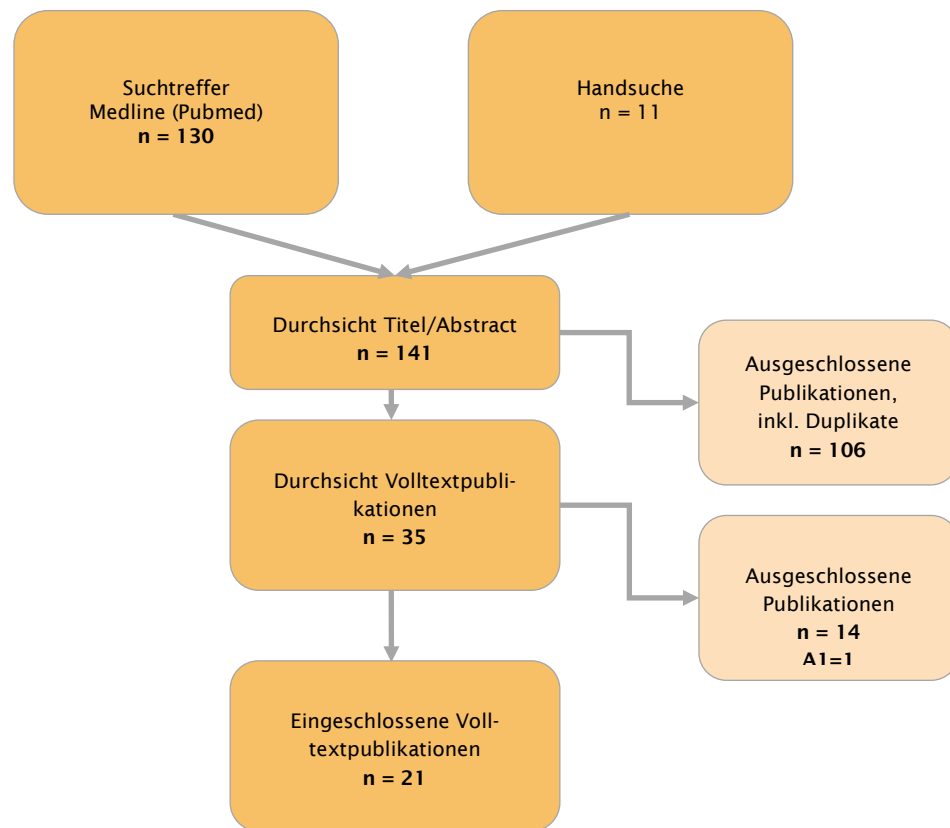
Suchtreffer
Medline (Pubmed)
n = 130

Handsuche
n = 11

Durchsicht Titel/Abstract
n = 141

Ausgeschlossene Publikationen, inkl. Duplikate
n = 106

Durchsicht Volltextpublikationen
n = 35

Ausgeschlossene Publikationen
n = 14
A1=1

Eingeschlossene Volltextpublikationen
n = 21